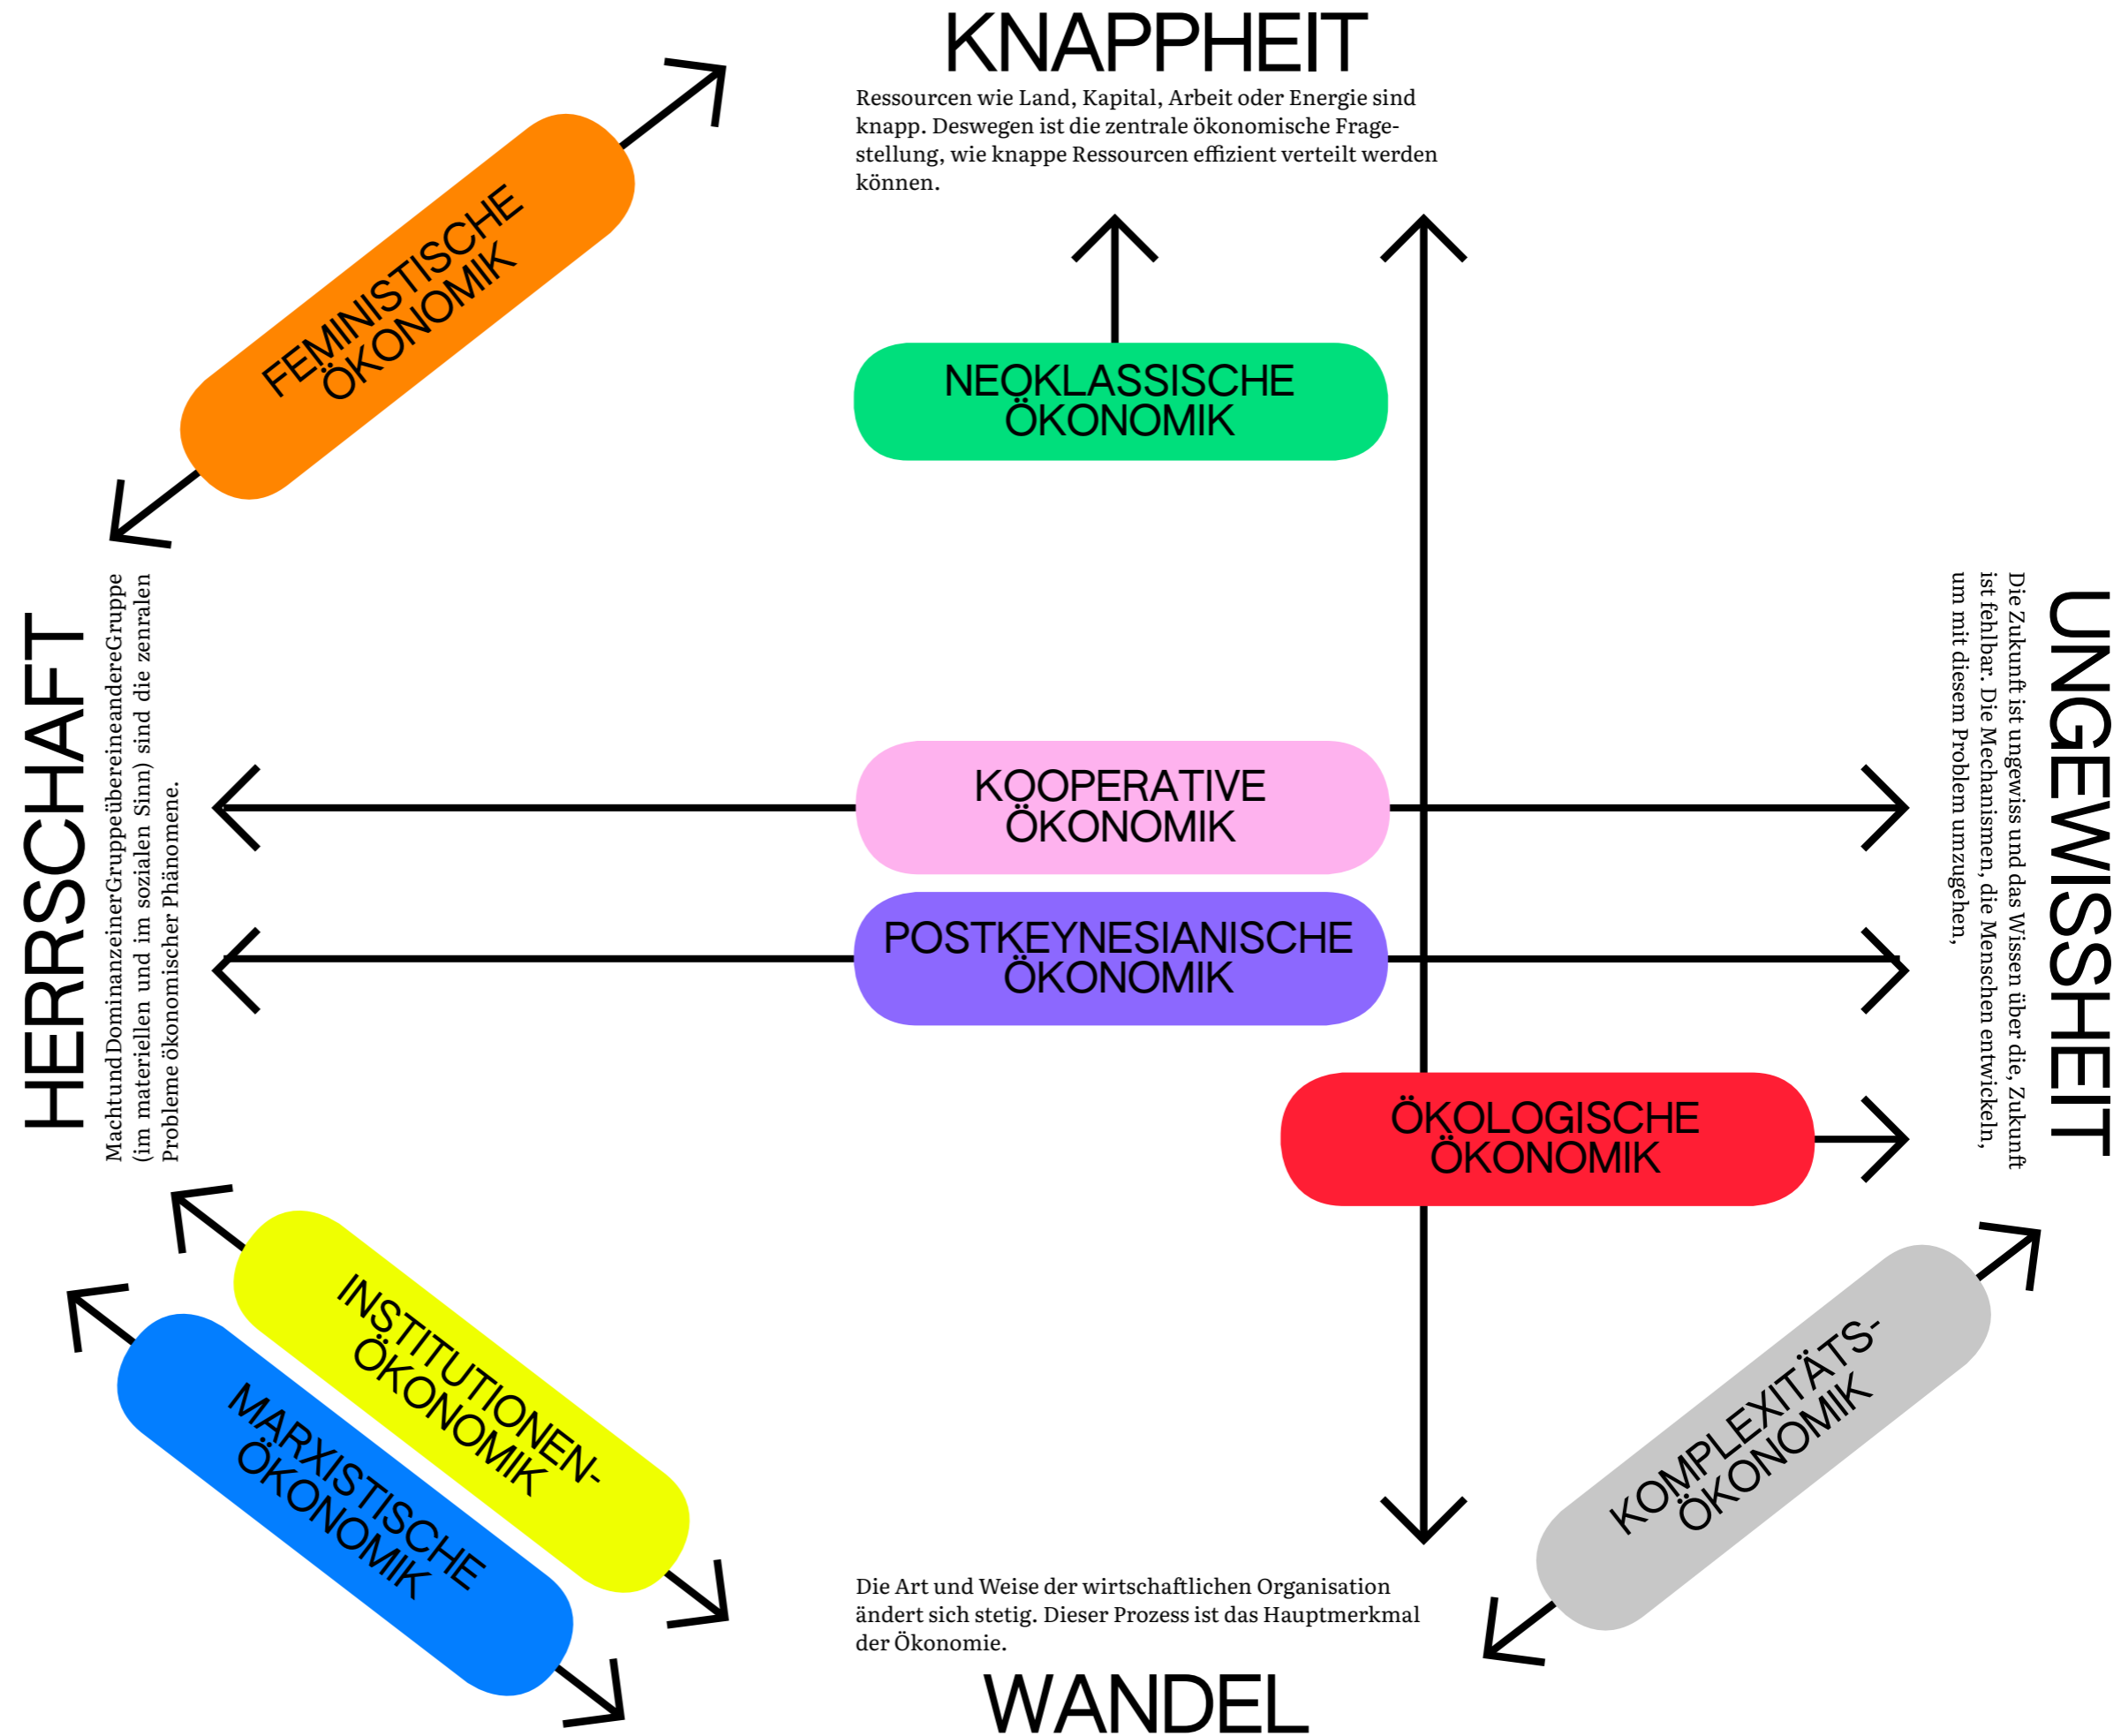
KNAPPHEIT

Ressourcen wie Land, Kapital, Arbeit oder Energie sind knapp. Deswegen ist die zentrale ökonomische Fragestellung, wie knappe Ressourcen effizient verteilt werden können.

FEMINISTISCHE ÖKONOMIK

NEOKLASSISCHE ÖKONOMIK

HERRSCHAFT

Macht und Dominanz einer Gruppe über eine andere Gruppe (im materiellen und im sozialen Sinn) sind die zentralen Probleme ökonomischer Phänomene.

KOOPERATIVE ÖKONOMIK

POSTKEYNESIANISCHE ÖKONOMIK

UNGEWISSHEIT

Die Zukunft ist ungewiss und das Wissen über die Zukunft ist fehlbar. Die Mechanismen, die Menschen entwickeln, um mit diesem Problem umzugehen,

ÖKOLOGISCHE ÖKONOMIK

INSTITUTIONEN-ÖKONOMIK

MARXISTISCHE ÖKONOMIK

KOMPLEXITÄTS-ÖKONOMIK

Die Art und Weise der wirtschaftlichen Organisation ändert sich stetig. Dieser Prozess ist das Hauptmerkmal der Ökonomie.

WANDEL